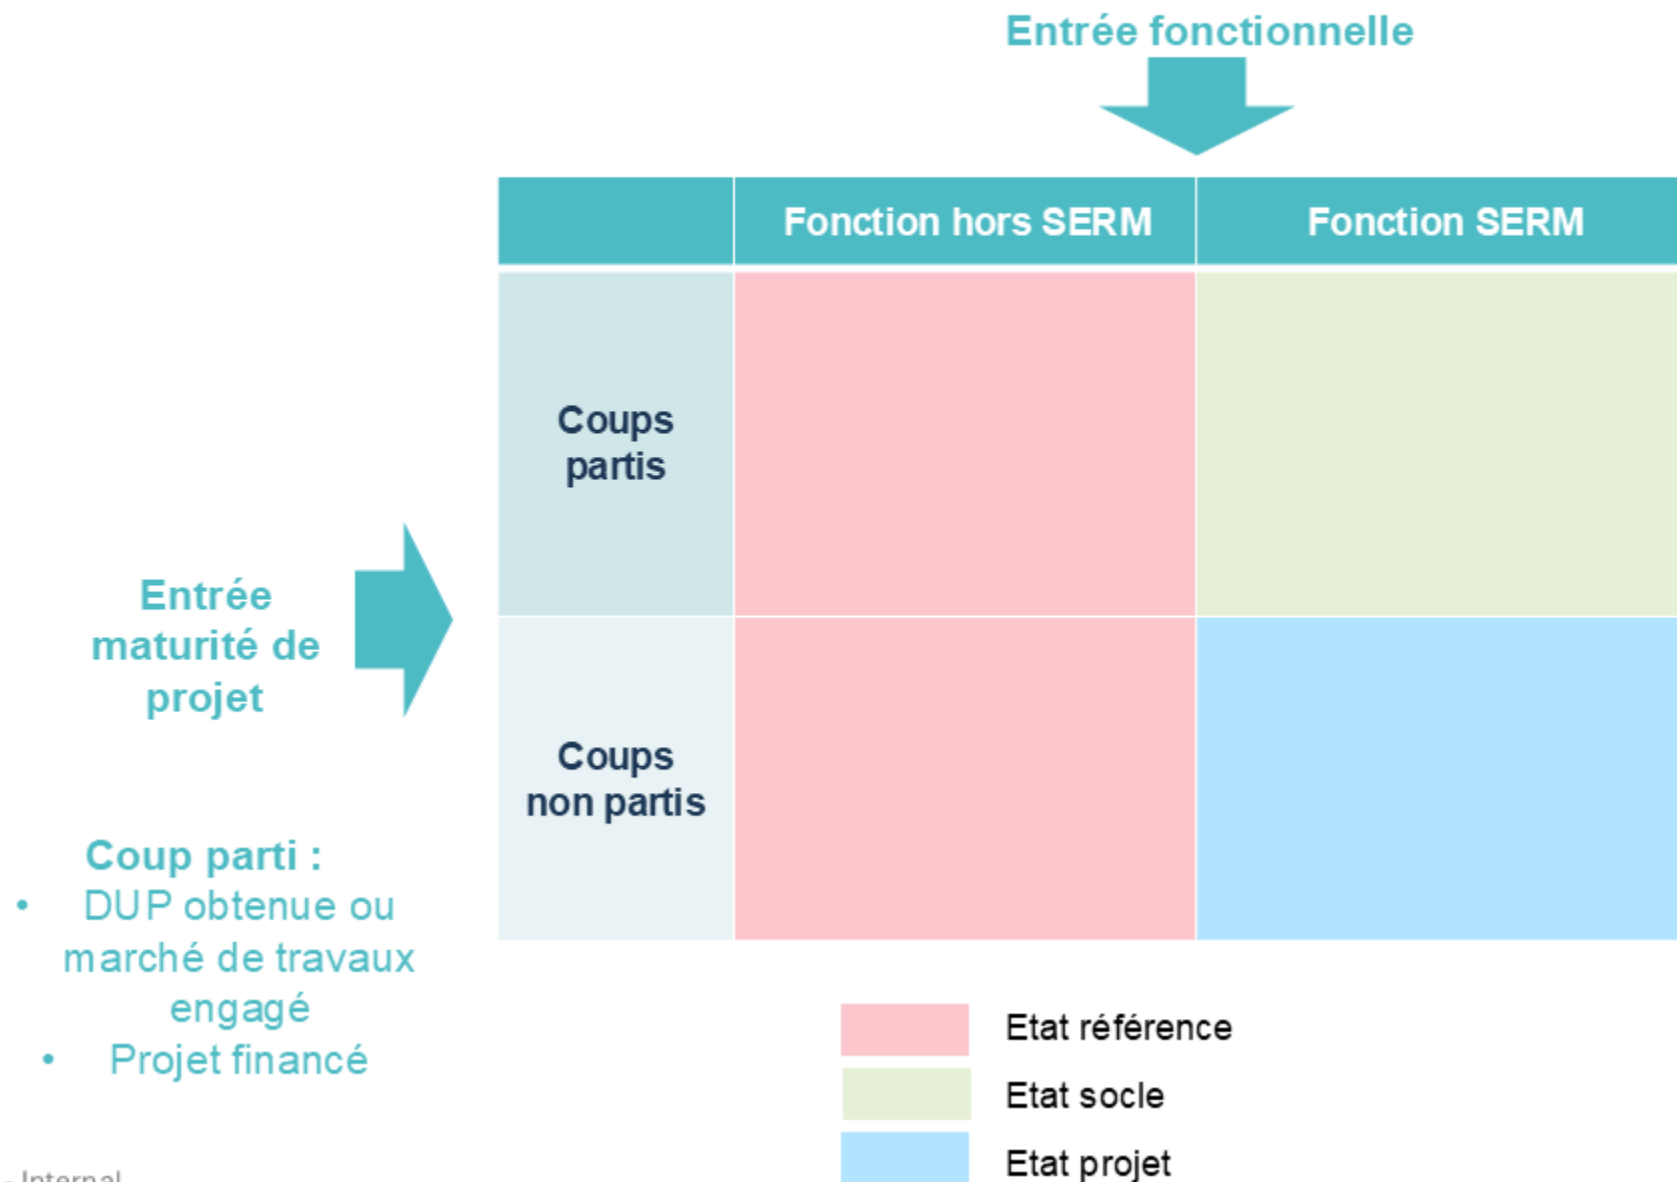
Entrée fonctionnelle

| | Fonction hors SERM | Fonction SERM |
|---|---|---|
| Coups partis | | |
| Coups non partis | | |

Entrée maturité de projet

Coup parti :
- DUP obtenue ou marché de travaux engagé
- Projet financé

Etat référence
Etat socle
Etat projet

- Internal